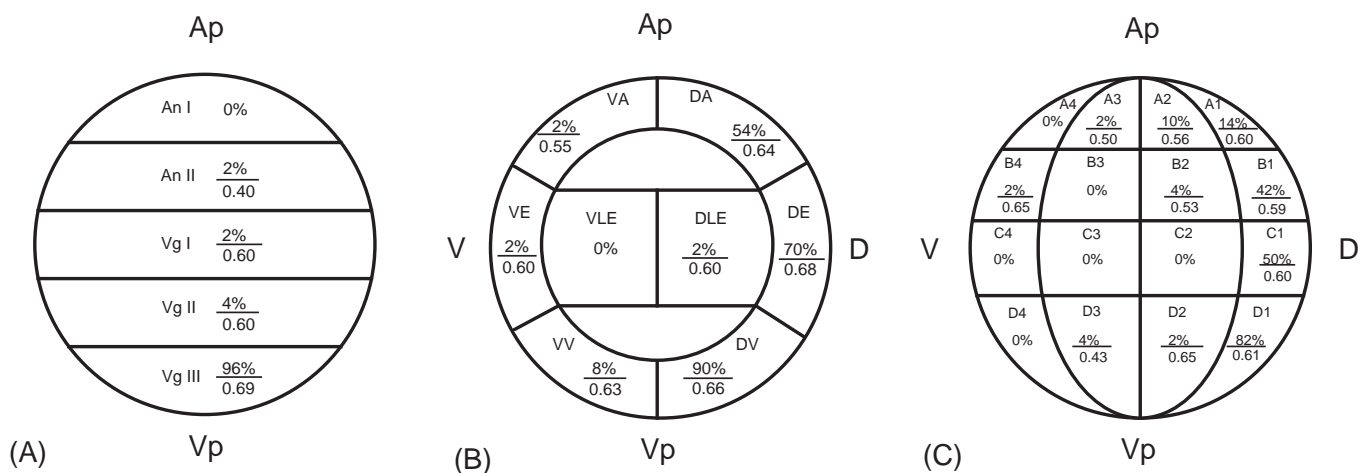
Ap

An I 0%

An II $\frac{2\%}{0.40}$

Vg I $\frac{2\%}{0.60}$

Vg II $\frac{4\%}{0.60}$

Vg III $\frac{96\%}{0.69}$

(A) Vp

Ap

VA $\frac{2\%}{0.55}$

DA $\frac{54\%}{0.64}$

V

VE $\frac{2\%}{0.60}$

VLE 0%

DLE $\frac{2\%}{0.60}$

DE $\frac{70\%}{0.68}$

D

VV $\frac{8\%}{0.63}$

DV $\frac{90\%}{0.66}$

(B) Vp

Ap

A4 0%

A3 $\frac{2\%}{0.50}$

A2 $\frac{10\%}{0.56}$

A1 $\frac{14\%}{0.60}$

B4 $\frac{2\%}{0.65}$

B3 0%

B2 $\frac{4\%}{0.53}$

B1 $\frac{42\%}{0.59}$

V

C4 0%

C3 0%

C2 0%

C1 $\frac{50\%}{0.60}$

D

D4 0%

D3 $\frac{4\%}{0.43}$

D2 $\frac{2\%}{0.65}$

D1 $\frac{82\%}{0.61}$

(C) Vp